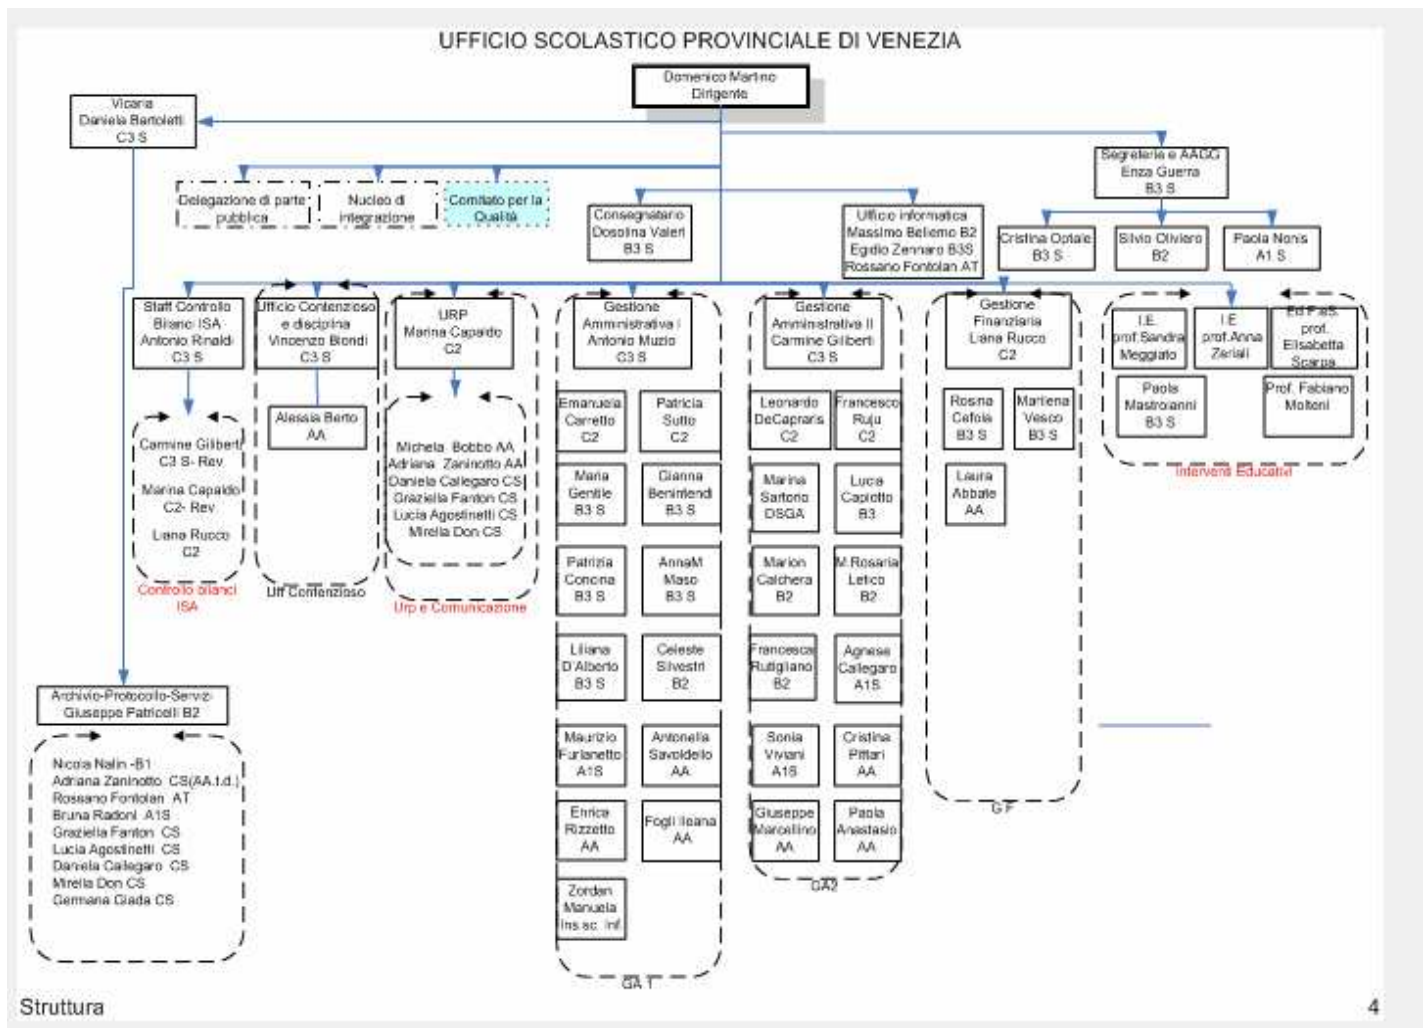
UFFICIO SCOLASTICO PROVINCIALE DI VENEZIA

Domenico Martino
Dirigente

Vicaria
Daniela Bartoletti
C3 S

Segreteria e AAGG
Enza Guerra
B3 S

Delegazione di parte pubblica

Nucleo di integrazione

Comitato per la Qualità

Consegnatario
Dosolina Valeri
B3 S

Ufficio informatica
Massimo Bellemo B2
Egidio Zennaro B3S
Rossano Fontolan AT

Cristina Optale
B3 S

Silvio Oliviero
B2

Paola Nonis
A1 S

Staff Controllo Bilanci ISA
Antonio Rinaldi
C3 S

Carmine Gilberti
C3 S- Rev
Marina Capaldo
C2- Rev
Liana Rucco
C2

Controllo bilanci ISA

Ufficio Contenzioso e disciplina
Vincenzo Biondi
C3 S

Alessia Berto
AA

Uff Contenzioso

URP
Marina Capaldo
C2

Michela Bobbo AA
Adriana Zaninotto AA
Daniela Callegaro CS
Graziella Fanton CS
Lucia Agostinetti CS
Mirella Don CS

Urp e Comunicazione

Gestione Amministrativa I
Antonio Muzio
C3 S

Emanuela Carretto
C2

Patrizia Sutto
C2

Maria Gentile
B3 S

Gianna Benintendi
B3 S

Patrizia Concina
B3 S

AnnaM Maso
B3 S

Liliana D'Alberto
B3 S

Celeste Silvestri
B2

Maurizio Furlanetto
A1S

Antonella Savoldello
AA

Enrica Rizzetto
AA

Fogli Ileana
AA

Zordan Manuela
Ins sc. Inf

GA 1

Gestione Amministrativa II
Carmine Gilberti
C3 S

Leonardo DeCapraris
C2

Francesco Ruju
C2

Marina Sartorio
DSGA

Luca Capiotto
B3

Marion Calchera
B2

M.Rosaria Letico
B2

Francesca Rutigliano
B2

Agnese Callegaro
A1S

Sonia Viviani
A1S

Cristina Pittari
AA

Giuseppe Marcellino
AA

Paola Anastasio
AA

GA2

Gestione Finanziaria
Liana Rucco
C2

Rosina Cefola
B3 S

Marilena Vesco
B3 S

Laura Abbate
AA

GF

I.E. prof.Sandra Meggiato

I.E prof.Anna Zeriali

Ed.Fis. prof. Elisabetta Scarpa

Paola Mastroianni
B3 S

Prof. Fabiano Molteni

Interventi Educativi

Archivio-Protocollo-Servizi
Giuseppe Patricelli B2

Nicola Nalin -B1
Adriana Zaninotto CS(AA.t.d.)
Rossano Fontolan AT
Bruna Radoni A1S
Graziella Fanton CS
Lucia Agostinetti CS
Daniela Callegaro CS
Mirella Don CS
Germana Giada CS

Struttura

4